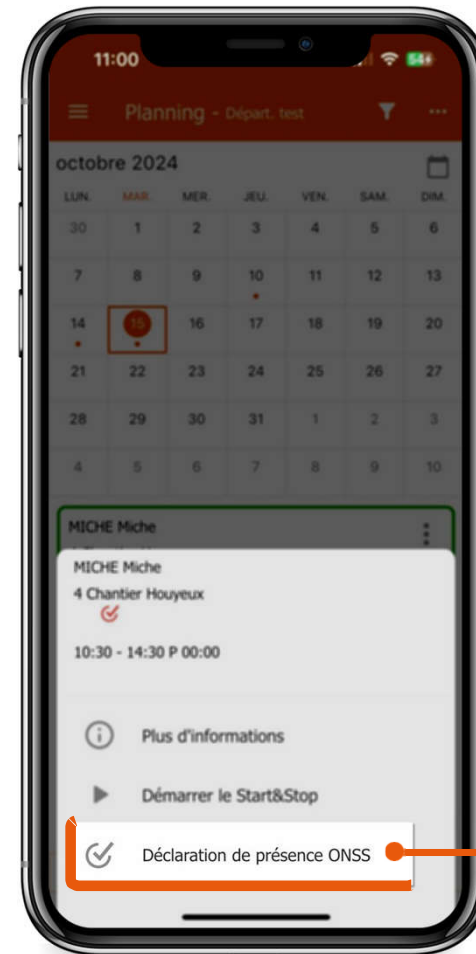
11:00

54

Planning - Départ. test

octobre 2024

| LUN. | MAR. | MER. | JEU. | VEN. | SAM. | DIM. |
|---|---|---|---|---|---|---|
| 30 | 1 | 2 | 3 | 4 | 5 | 6 |
| 7 | 8 | 9 | 10 | 11 | 12 | 13 |
| 14 | 15 | 16 | 17 | 18 | 19 | 20 |
| 21 | 22 | 23 | 24 | 25 | 26 | 27 |
| 28 | 29 | 30 | 31 | 1 | 2 | 3 |
| 4 | 5 | 6 | 7 | 8 | 9 | 10 |

MICHE Miche

MICHE Miche

4 Chantier Houyeux

10:30 - 14:30 P 00:00

Plus d'informations

Démarrer le Start&Stop

Déclaration de présence ONSS